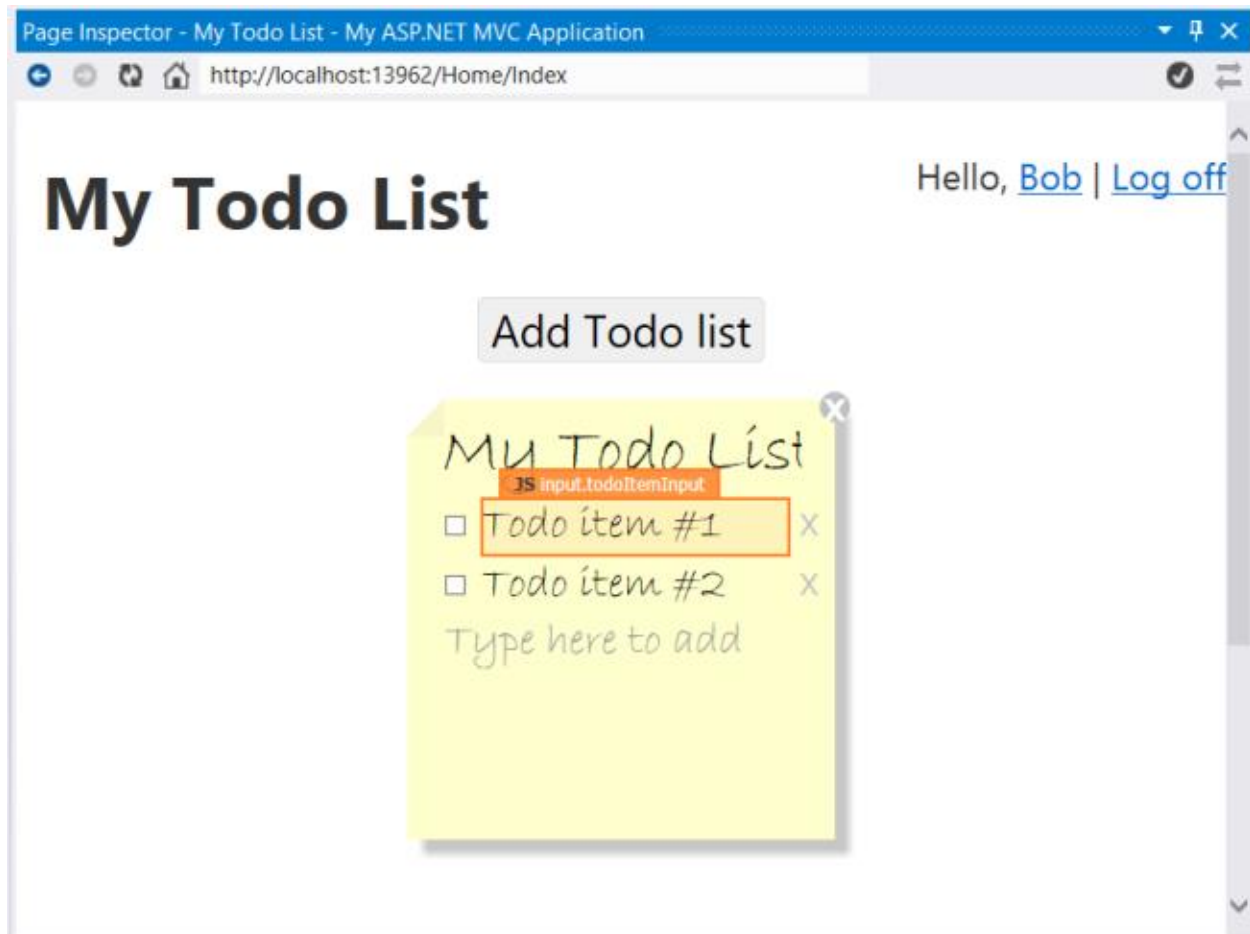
Page Inspector - My Todo List - My ASP.NET MVC Application

http://localhost:13962/Home/Index

My Todo List

Hello, Bob | Log off

Add Todo list

My Todo List

JS input.todoItemInput

Todo item #1 X

Todo item #2 X

Type here to add